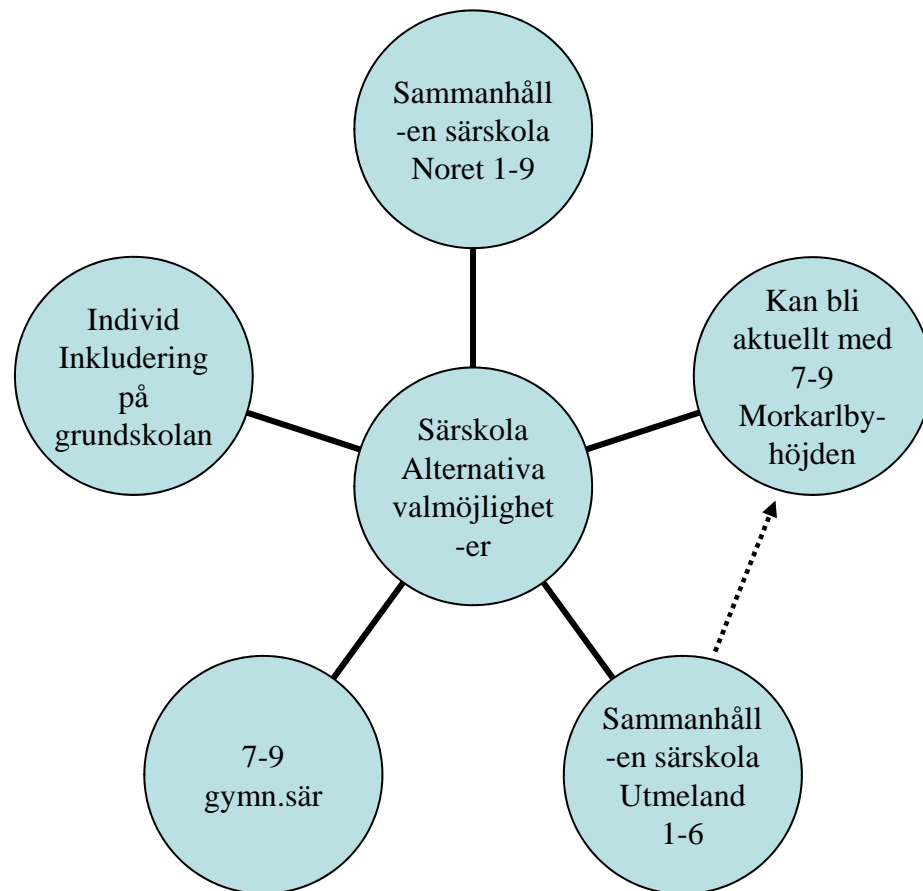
Sammanhåll -en särskola Noret 1-9

Individ Inkludering på grundskolan

Kan bli aktuellt med 7-9 Morkarlby-höjden

Särskola Alternativa valmöjlighet -er

7-9 gymn.sär

Sammanhåll -en särskola Utmeland 1-6